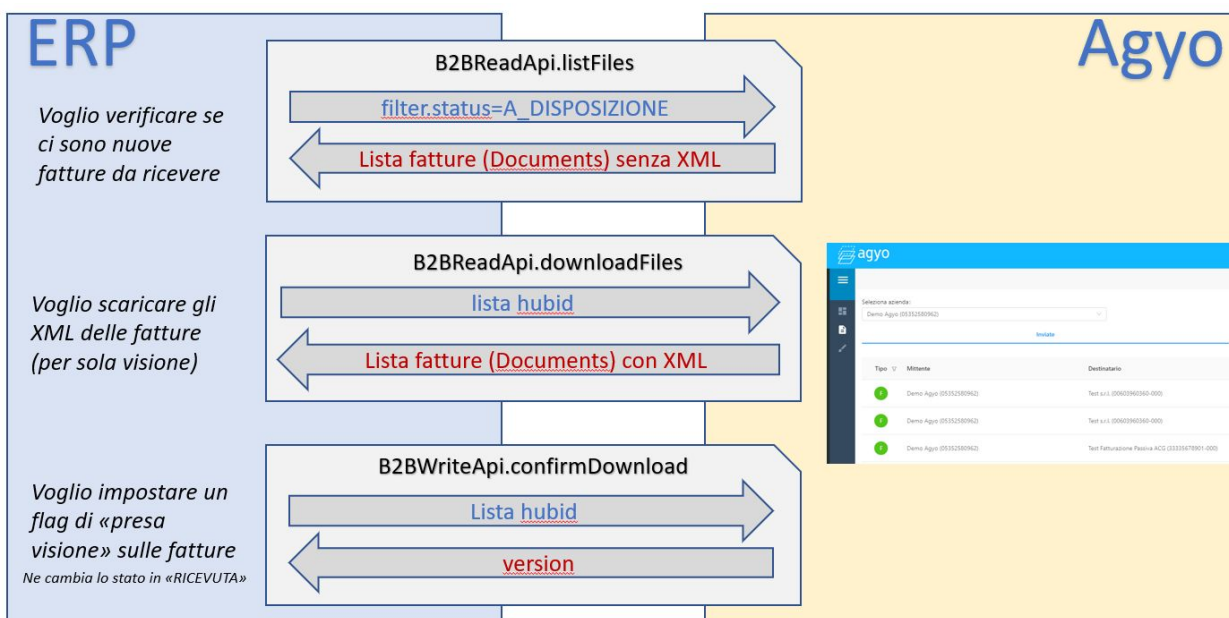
ERP

Agyo

Voglio verificare se ci sono nuove fatture da ricevere

B2BReadApi.listFiles

filter.status=A_DISPOSIZIONE

Lista fatture (Documents) senza XML

Voglio scaricare gli XML delle fatture (per sola visione)

B2BReadApi.downloadFiles

lista hubid

Lista fatture (Documents) con XML

Voglio impostare un flag di «presa visione» sulle fatture

Ne cambia lo stato in «RICEVUTA»

B2BWriteApi.confirmDownload

Lista hubid

version

agyo

Seleziona azienda:

Demo Agyo (05352580962)

Inviate

| Tipo | Mittente | Destinatario |
|---|---|---|
| F | Demo Agyo (05352580962) | Test s.r.l. (00603960360-000) |
| F | Demo Agyo (05352580962) | Test s.r.l. (00603960360-000) |
| F | Demo Agyo (05352580962) | Test Fatturazione Passiva ACG (33335678901-000) |